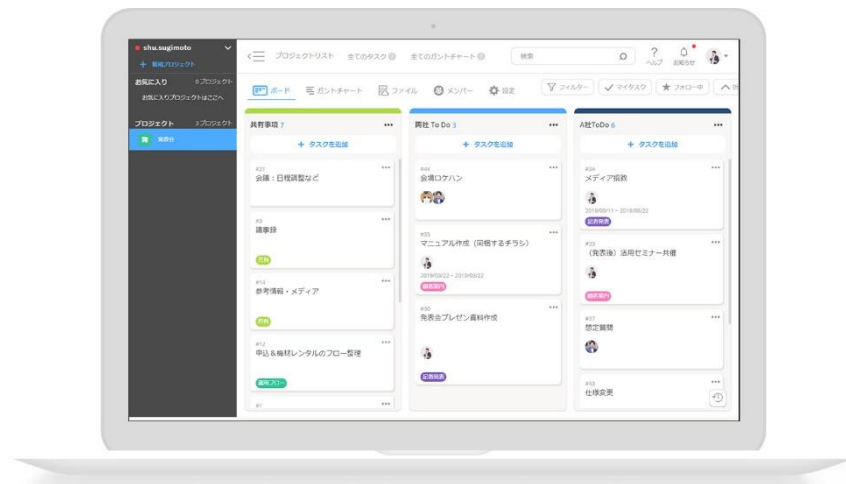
shu.sugimoto
+ 新規プロジェクト
お気に入り 0プロジェクト
お気に入りプロジェクトはここへ
プロジェクト 1プロジェクト
発表会

プロジェクトリスト 全てのタスク 全てのガントチャート 検索 ヘルプ お知らせ

ボード ガントチャート ファイル メンバー 設定 フィルター マイタスク フォロー中

共有事項 7
+ タスクを追加
#23
会議：日程調整など
#3
議事録
#14
参考情報・メディア
#12
申込＆機材レンタルのフロー整理
#1

両社 To Do 3
+ タスクを追加
#44
会場ロケハン
#35
マニュアル作成（同梱するチラシ）
2019/09/22 - 2019/09/22
#30
発表会プレゼン資料作成

A社ToDo 6
+ タスクを追加
#34
メディア招致
2019/09/11 - 2019/09/22
#33
（発表後）活用セミナー共催
#37
想定質問
#03
仕様変更